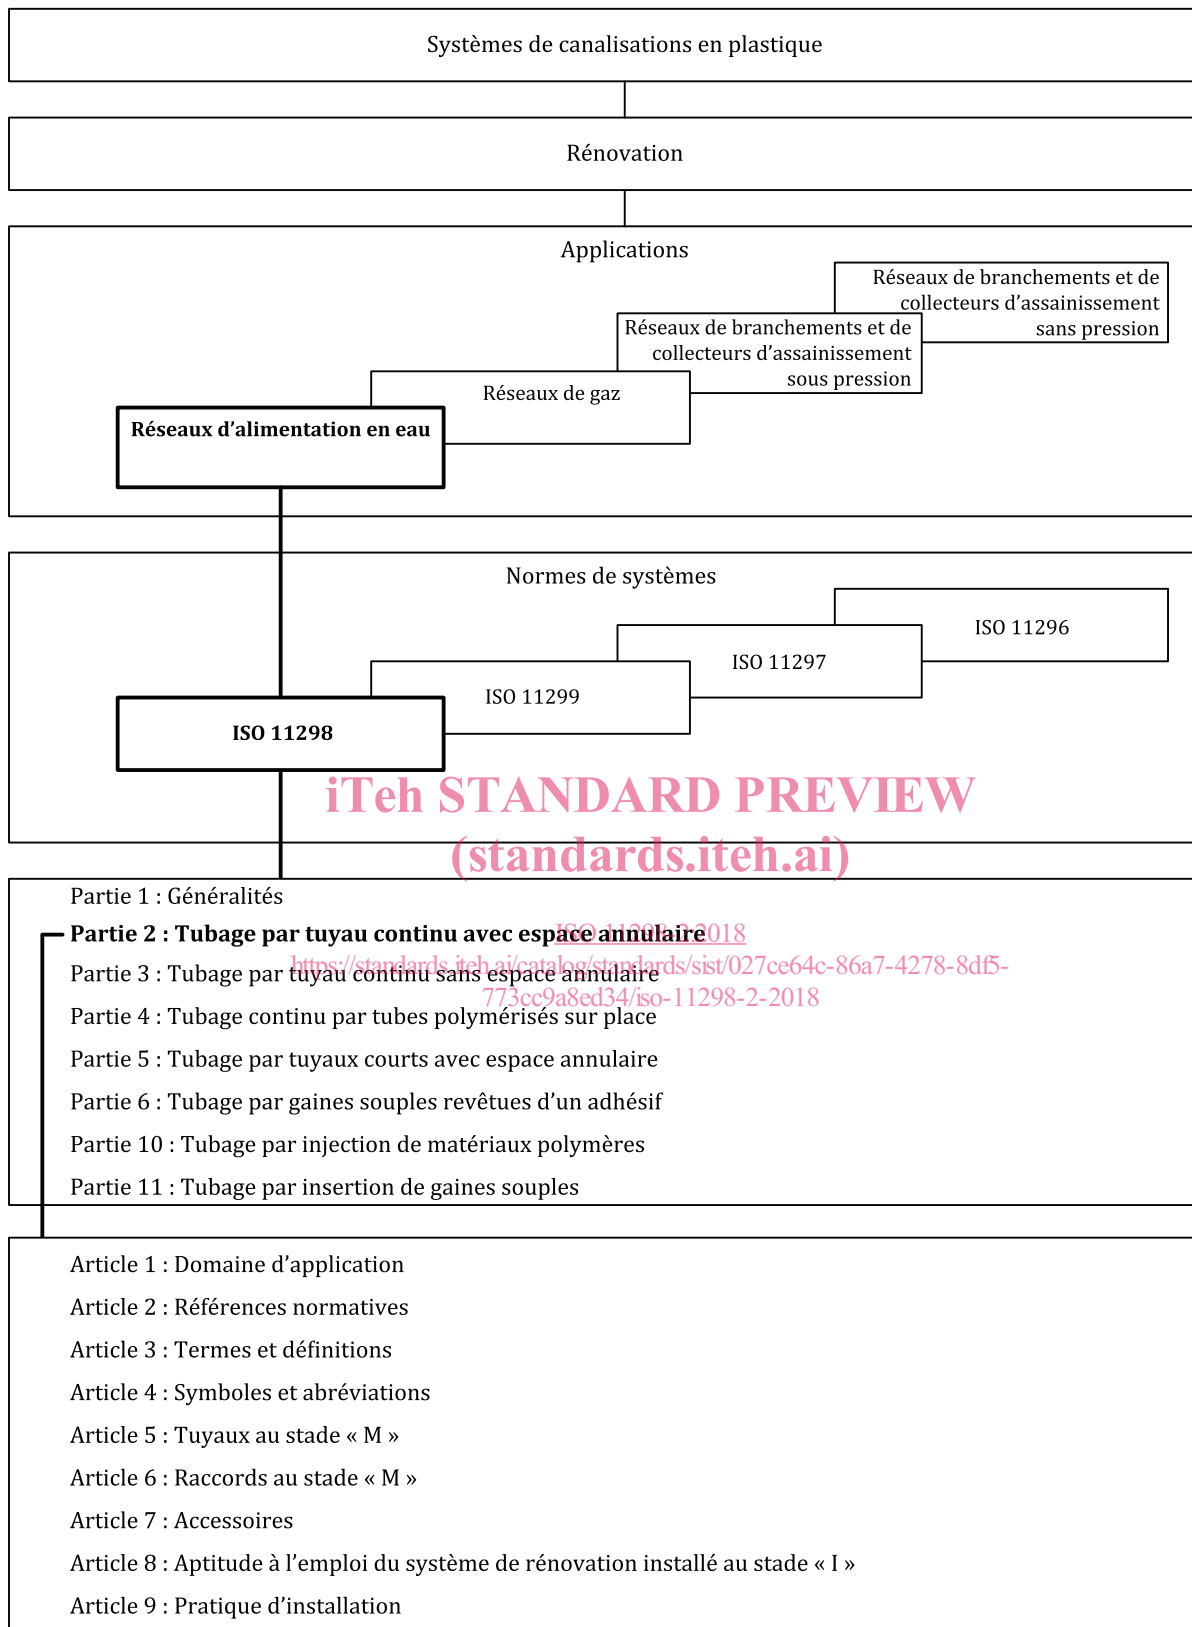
Systèmes de canalisations en plastique

Rénovation

Applications

Réseaux de branchements et de collecteurs d'assainissement sans pression

Réseaux de branchements et de collecteurs d'assainissement sous pression

Réseaux de gaz

**Réseaux d'alimentation en eau**

Normes de systèmes

ISO 11296

ISO 11297

ISO 11299

**ISO 11298**

iTeh STANDARD PREVIEW
(standards.iteh.ai)

Partie 1 : Généralités

**Partie 2 : Tubage par tuyau continu avec espace annulaire**

ISO 11298-2:2018
https://standards.iteh.ai/catalog/standards/sist/027ce64c-86a7-4278-8df5-773cc9a8ed34/iso-11298-2-2018

Partie 3 : Tubage par tuyau continu sans espace annulaire

Partie 4 : Tubage continu par tubes polymérisés sur place

Partie 5 : Tubage par tuyaux courts avec espace annulaire

Partie 6 : Tubage par gaines souples revêtues d'un adhésif

Partie 10 : Tubage par injection de matériaux polymères

Partie 11 : Tubage par insertion de gaines souples

Article 1 : Domaine d'application

Article 2 : Références normatives

Article 3 : Termes et définitions

Article 4 : Symboles et abréviations

Article 5 : Tuyaux au stade « M »

Article 6 : Raccords au stade « M »

Article 7 : Accessoires

Article 8 : Aptitude à l'emploi du système de rénovation installé au stade « I »

Article 9 : Pratique d'installation